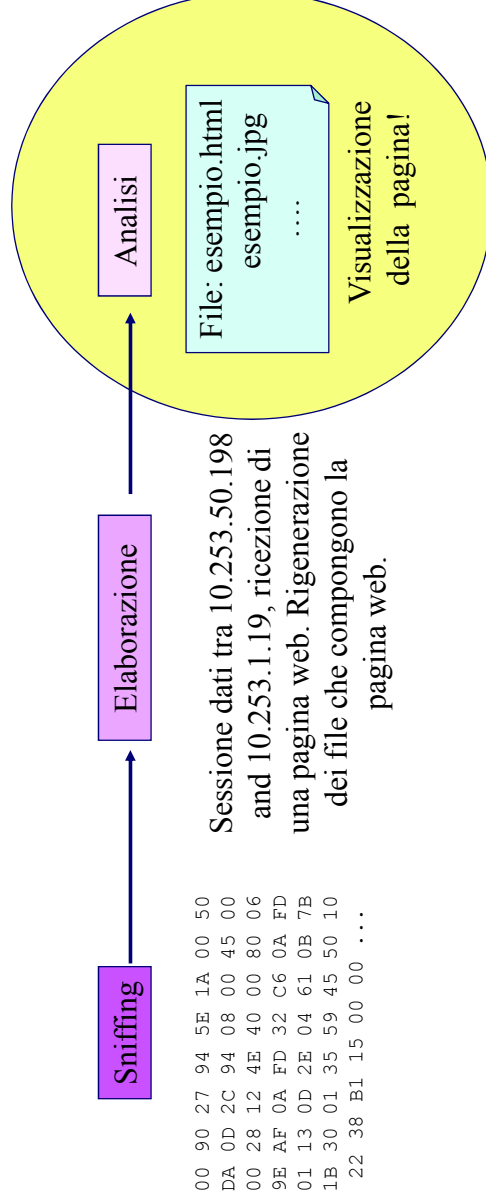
Sniffing

00 90 27 94 5E 1A 00 50
DA 0D 2C 94 08 00 45 00
00 28 12 4E 40 00 80 06
9E AF 0A FD 32 C6 0A FD
01 13 0D 2E 04 61 0B 7B
1B 30 01 35 59 45 50 10
22 38 B1 15 00 00 ...

Elaborazione

Sessione dati tra 10.253.50.198 and 10.253.1.19, ricezione di una pagina web. Rigenerazione dei file che compongono la pagina web.

Analisi

File: esempio.html
esempio.jpg
....

Visualizzazione della pagina!